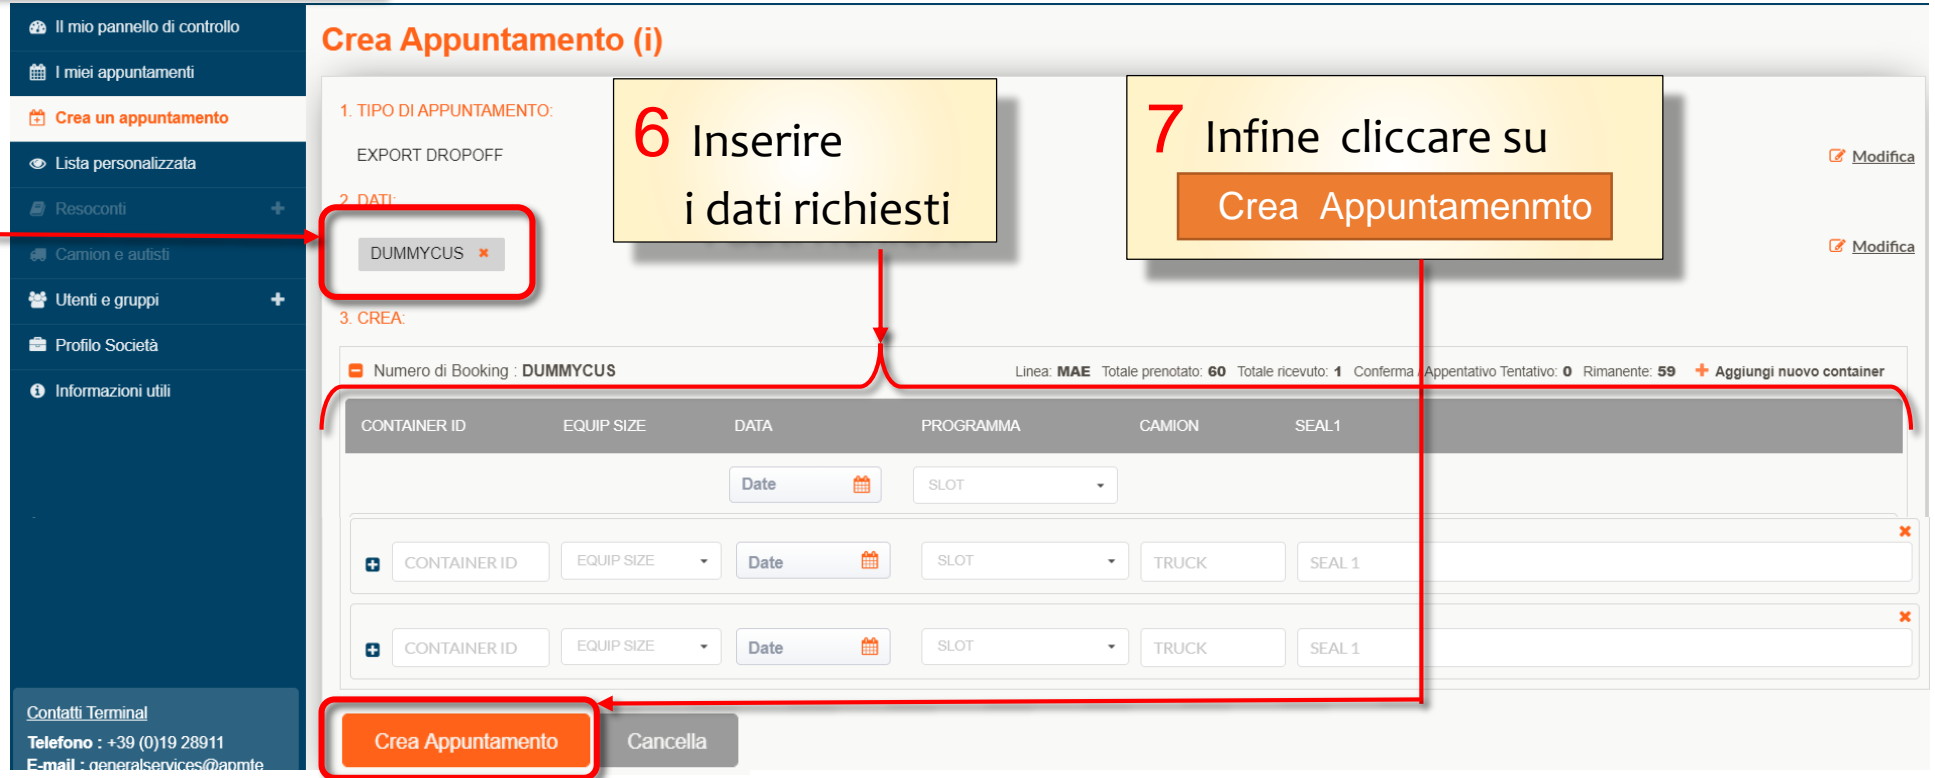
Il mio pannello di controllo
I miei appuntamenti
Crea un appuntamento
Lista personalizzata
Resoconti
Camion e autisti
Utenti e gruppi
Profilo Società
Informazioni utili

Contatti Terminal
Telefono : +39 (0)19 28911
E-mail : generalservices@apmte

Crea Appuntamento (i)

1. TIPO DI APPUNTAMENTO:
EXPORT DROPOFF
2. DATI:
DUMMYCUS ×
3. CREA:

6 Inserire i dati richiesti

7 Infine cliccare su
Crea Appuntamenmto

Modifica
Modifica

Numero di Booking : DUMMYCUS
Linea: MAE Totale prenotato: 60 Totale ricevuto: 1 Conferma Appentativo Tentativo: 0 Rimanente: 59 + Aggiungi nuovo container

| CONTAINER ID | EQUIP SIZE | DATA | PROGRAMMA | CAMION | SEAL1 |
|---|---|---|---|---|---|
| | | Date | SLOT | | |
| CONTAINER ID | EQUIP SIZE | Date | SLOT | TRUCK | SEAL 1 |
| CONTAINER ID | EQUIP SIZE | Date | SLOT | TRUCK | SEAL 1 |

Crea Appuntamento
Cancella